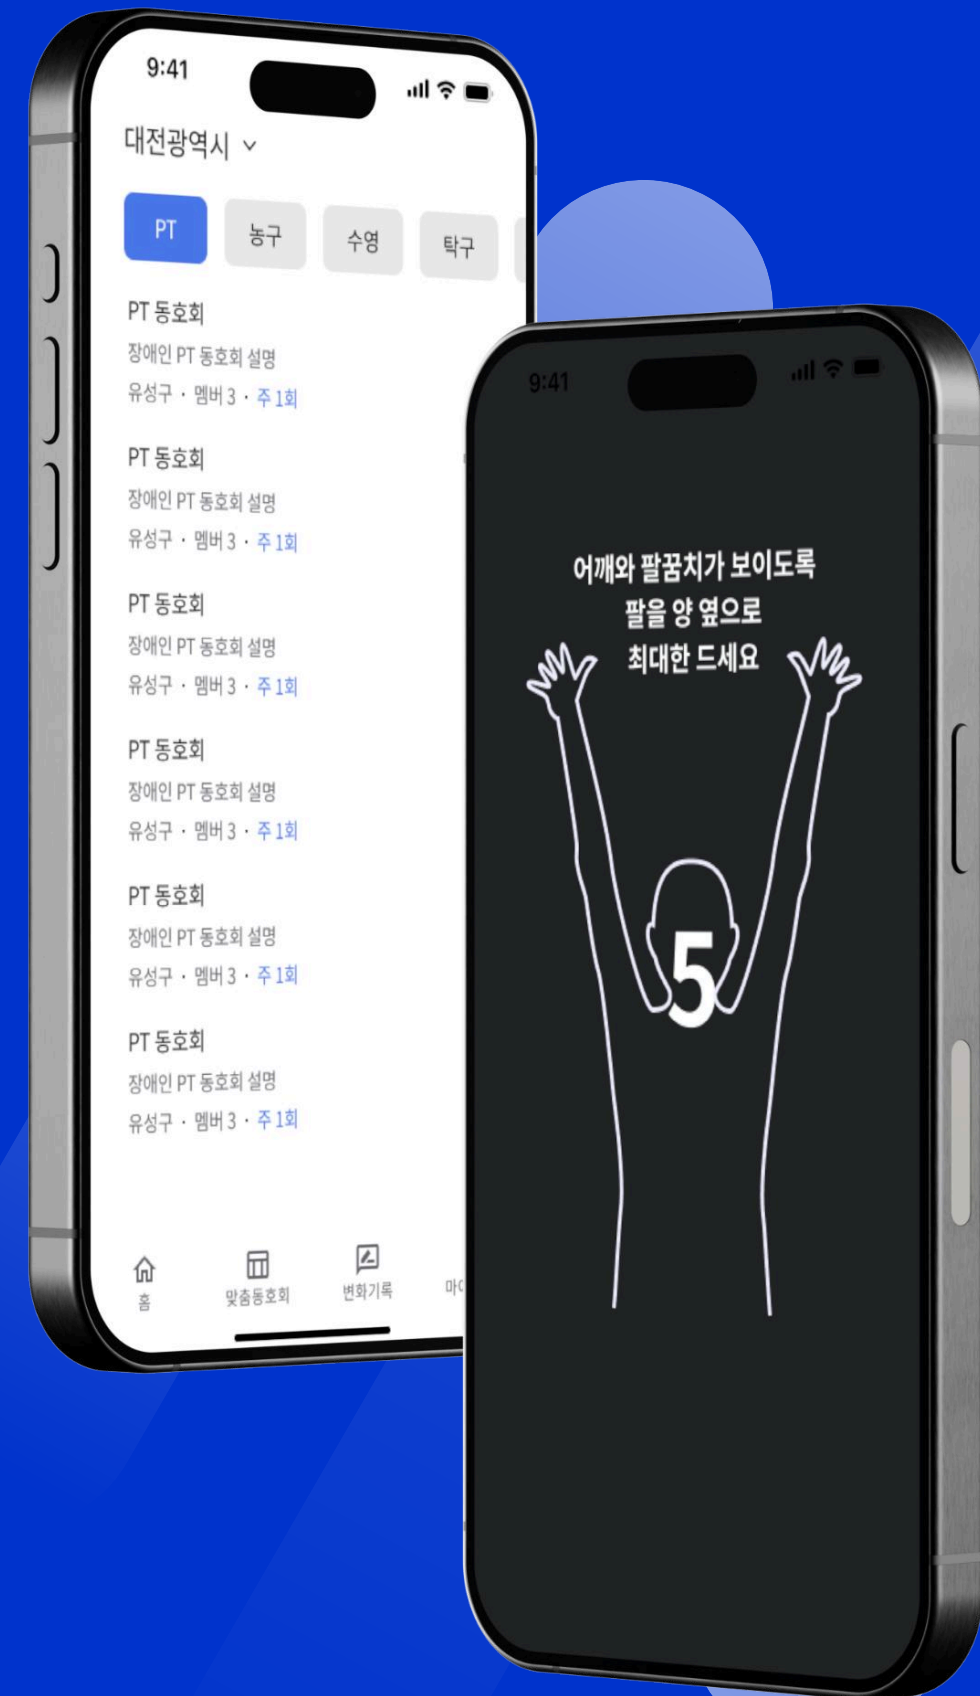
9:41

대전광역시 ⌄

PT
농구
수영
탁구

PT 동호회
장애인 PT 동호회 설명
유성구 · 멤버 3 · 주 1회

PT 동호회
장애인 PT 동호회 설명
유성구 · 멤버 3 · 주 1회

PT 동호회
장애인 PT 동호회 설명
유성구 · 멤버 3 · 주 1회

PT 동호회
장애인 PT 동호회 설명
유성구 · 멤버 3 · 주 1회

PT 동호회
장애인 PT 동호회 설명
유성구 · 멤버 3 · 주 1회

PT 동호회
장애인 PT 동호회 설명
유성구 · 멤버 3 · 주 1회

홈
맞춤동호회
변화기록
마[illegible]

9:41

어깨와 팔꿈치가 보이도록
팔을 양 옆으로
최대한 드세요

5